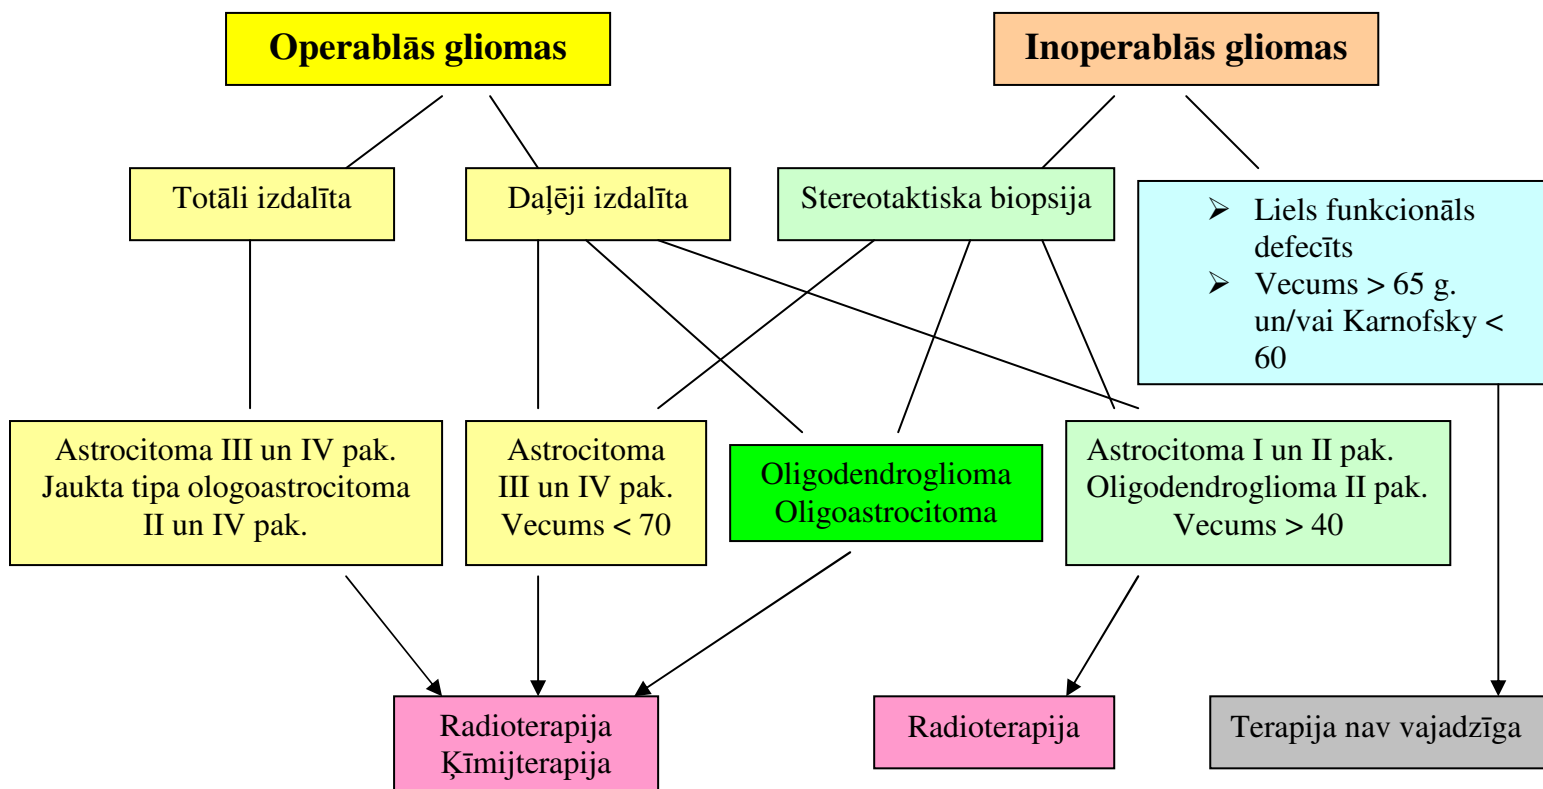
Operablās gliomas

Inoperablās gliomas

Totāli izdalīta

Daļēji izdalīta

Stereotaktiska biopsija

➢ Liels funkcionāls defecīts
➢ Vecums > 65 g. un/vai Karnofsky < 60

Astrocitoma III un IV pak.
Jaukta tipa ologoastrocitoma II un IV pak.

Astrocitoma III un IV pak.
Vecums < 70

Oligodendroglioma
Oligoastrocitoma

Astrocitoma I un II pak.
Oligodendroglioma II pak.
Vecums > 40

Radioterapija
Ķīmijterapija

Radioterapija

Terapija nav vajadzīga